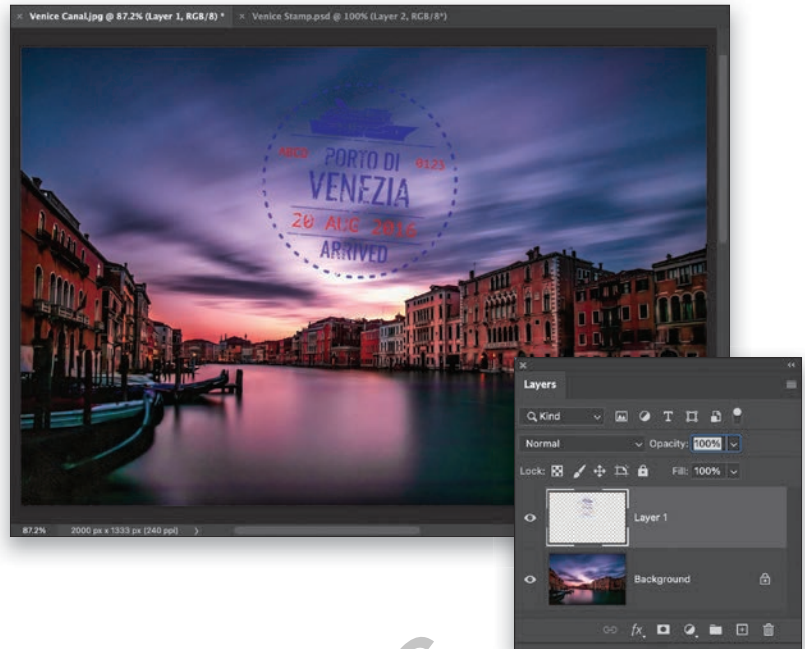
Venice Canal.jpg @ 87.2% (Layer 1, RGB/8) * Venice Stamp.psd @ 100% (Layer 2, RGB/8*)

MEO PORTO DI 8123 VENEZIA 20 AUG 2016 ARRIVED

87.2% 2000 px x 1333 px (240 ppi)

Layers

Kind

Normal Opacity: 100%

Lock: Fill: 100%

Layer 1

Background